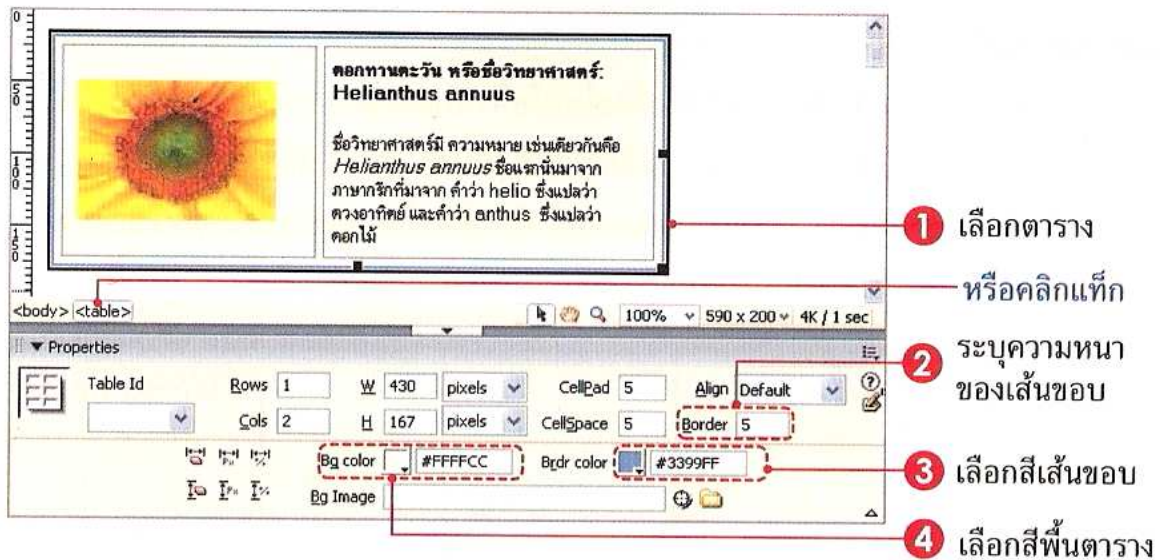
ดอกทานตะวัน หรือชื่อวิทยาศาสตร์: Helianthus annuus

ชื่อวิทยาศาสตร์มี ความหมาย เช่นเดียวกันคือ *Helianthus annuus* ชื่อแรกนั้นมาจาก ภาษากรีกที่มาจาก คำว่า helio ซึ่งแปลว่า ดวงอาทิตย์ และคำว่า anthus ซึ่งแปลว่า ดอกไม้

1 เลือกตาราง

<body> <table>

หรือคลิกแท็ก

100% 590 x 200 4K / 1 sec

▼ Properties

2 ระบุความหนาของเส้นขอบ

| Table Id | Rows 1 | W 430 pixels | CellPad 5 | Align Default |
|---|---|---|---|---|
| | Cols 2 | H 167 pixels | CellSpace 5 | Border 5 |

Bg color #FFFFCC Brdr color #3399FF

3 เลือกสีเส้นขอบ

Bg Image

4 เลือกสีพื้นตาราง